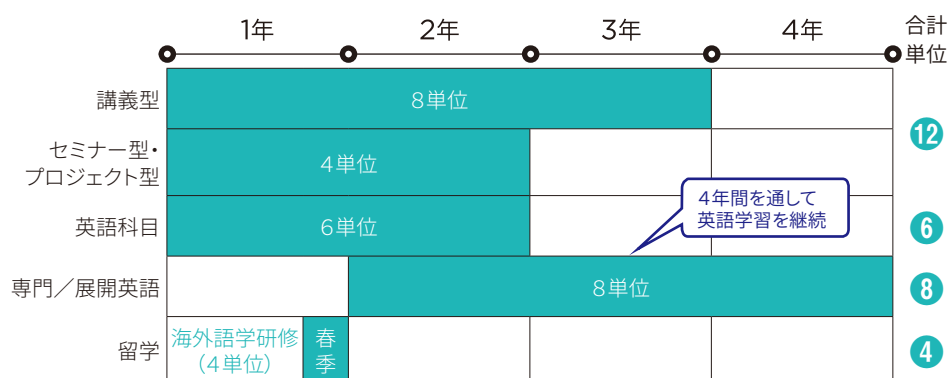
|  | 1年 | 2年 | 3年 | 4年 | 合計単位 |
|---|---|---|---|---|---|
| 講義型 | 8単位 | | | | 12 |
| セミナー型・プロジェクト型 | 4単位 | | | | |
| 英語科目 | 6単位 | | | | 6 |
| 専門／展開英語 | | 8単位 | | | 8 |
| 留学 | 海外語学研修（4単位） 春季 | | | | 4 |

4年間を通して英語学習を継続